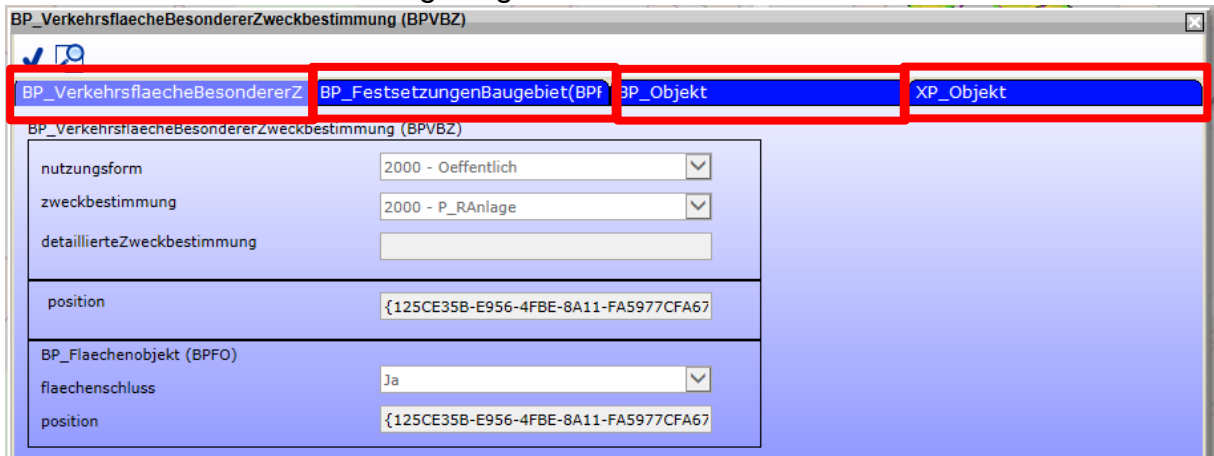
BP_VerkehrsflaecheBesondererZweckbestimmung (BPVBZ)

BP_VerkehrsflaecheBesondererZ | BP_FestsetzungenBaugebiet(BPF | BP_Objekt | XP_Objekt

BP_VerkehrsflaecheBesondererZweckbestimmung (BPVBZ)

nutzungsform 2000 - Oeffentlich

zweckbestimmung 2000 - P_RAnlage

detaillierteZweckbestimmung

position {125CE35B-E956-4FBE-8A11-FA5977CFA67

BP_Flaechenobjekt (BPFO)

flaechenschluss Ja

position {125CE35B-E956-4FBE-8A11-FA5977CFA67